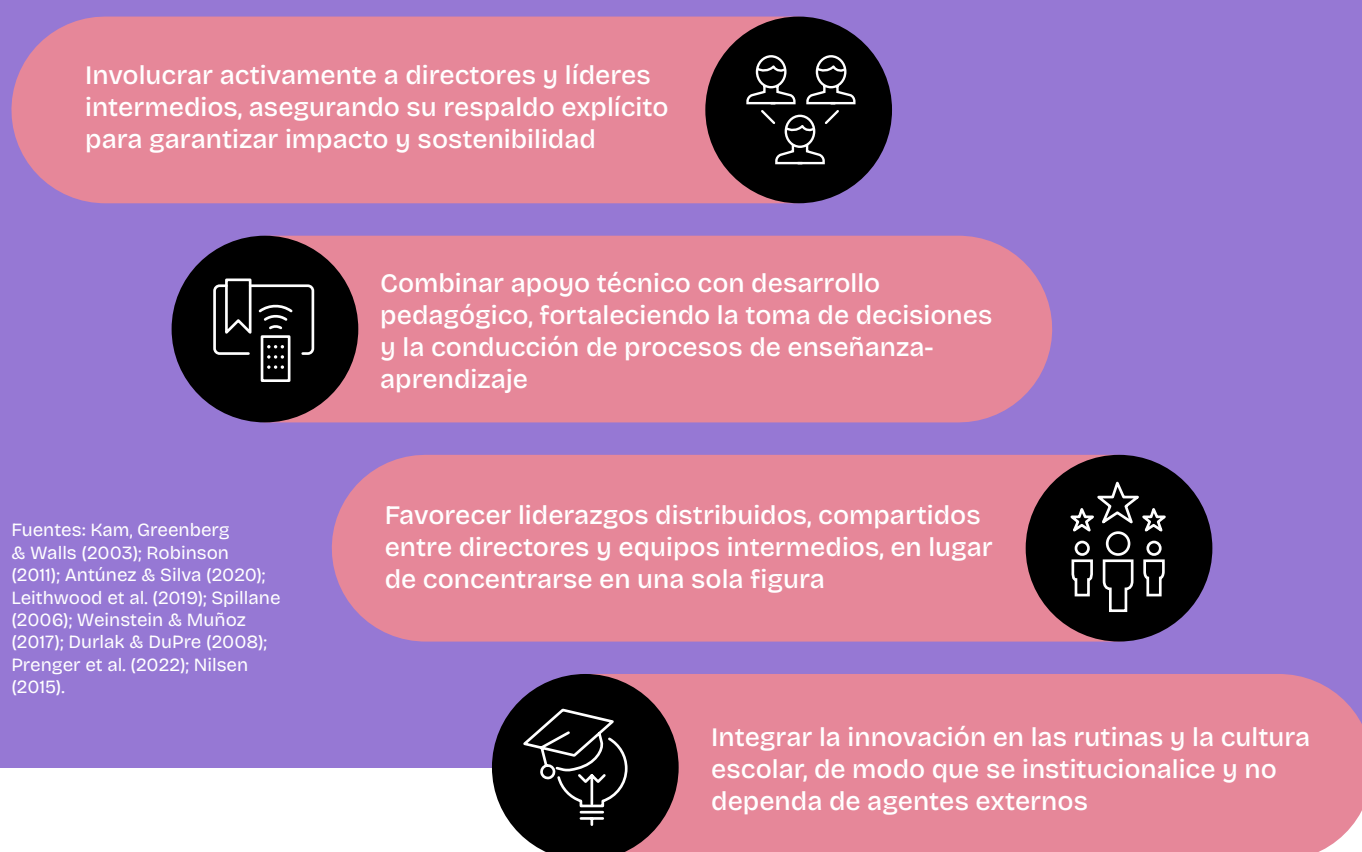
Involucrar activamente a directores y líderes intermedios, asegurando su respaldo explícito para garantizar impacto y sostenibilidad

Combinar apoyo técnico con desarrollo pedagógico, fortaleciendo la toma de decisiones y la conducción de procesos de enseñanza-aprendizaje

Favorecer liderazgos distribuidos, compartidos entre directores y equipos intermedios, en lugar de concentrarse en una sola figura

Fuentes: Kam, Greenberg & Walls (2003); Robinson (2011); Antúnez & Silva (2020); Leithwood et al. (2019); Spillane (2006); Weinstein & Muñoz (2017); Durlak & DuPre (2008); Prenger et al. (2022); Nilsen (2015).

Integrar la innovación en las rutinas y la cultura escolar, de modo que se institucionalice y no dependa de agentes externos